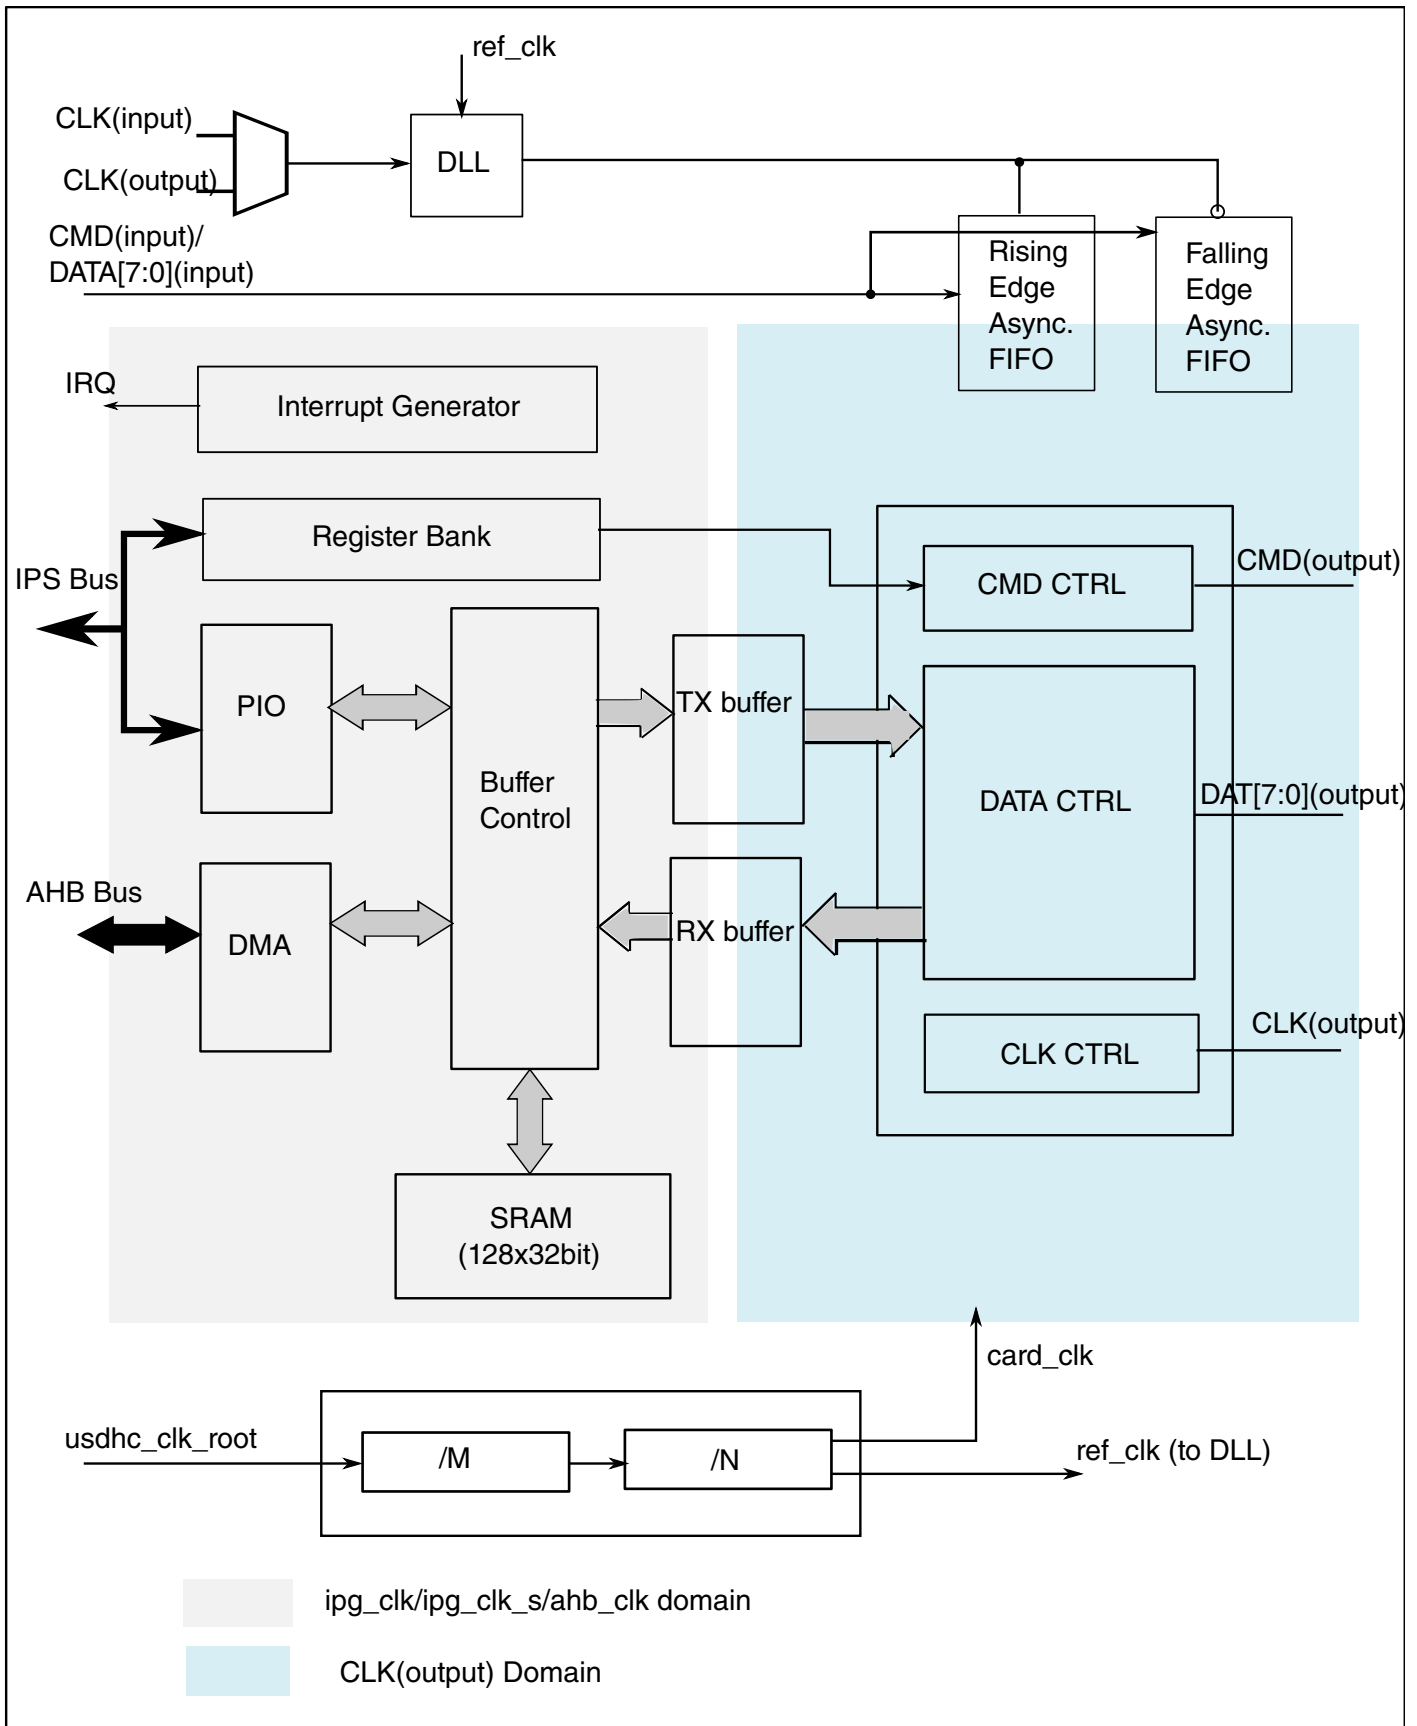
ref_clk

CLK(input)

CLK(output)

DLL

CMD(input)/
DATA[7:0](input)

Rising Edge Async. FIFO

Falling Edge Async. FIFO

IRQ

Interrupt Generator

Register Bank

IPS Bus

CMD CTRL

CMD(output)

PIO

Buffer Control

TX buffer

DATA CTRL

DAT[7:0](output)

AHB Bus

DMA

RX buffer

CLK CTRL

CLK(output)

SRAM
(128x32bit)

card_clk

usdhc_clk_root

/M

/N

ref_clk (to DLL)

ipg_clk/ipg_clk_s/ahb_clk domain

CLK(output) Domain